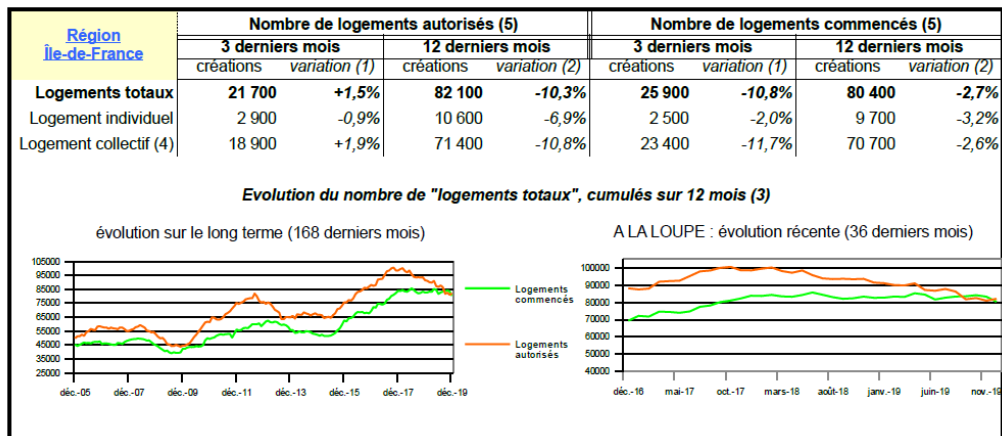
| Région Île-de-France | Nombre de logements autorisés (5) | | | | Nombre de logements commencés (5) | | | |
|---|---|---|---|---|---|---|---|---|
| | 3 derniers mois | | 12 derniers mois | | 3 derniers mois | | 12 derniers mois | |
| | créations | variation (1) | créations | variation (2) | créations | variation (1) | créations | variation (2) |
| **Logements totaux** | **21 700** | **+1,5%** | **82 100** | **-10,3%** | **25 900** | **-10,8%** | **80 400** | **-2,7%** |
| Logement individuel | 2 900 | -0,9% | 10 600 | -6,9% | 2 500 | -2,0% | 9 700 | -3,2% |
| Logement collectif (4) | 18 900 | +1,9% | 71 400 | -10,8% | 23 400 | -11,7% | 70 700 | -2,6% |

Evolution du nombre de "logements totaux", cumulés sur 12 mois (3)

évolution sur le long terme (168 derniers mois)

105000
95000
85000
75000
65000
55000
45000
35000
25000

déc.-05 déc.-07 déc.-09 déc.-11 déc.-13 déc.-15 déc.-17 déc.-19

Logements commencés

Logements autorisés

A LA LOUPE : évolution récente (36 derniers mois)

100000
90000
80000
70000
60000
50000
40000

déc.-16 mai-17 oct.-17 mars-18 août-18 janv.-19 juin-19 nov.-19